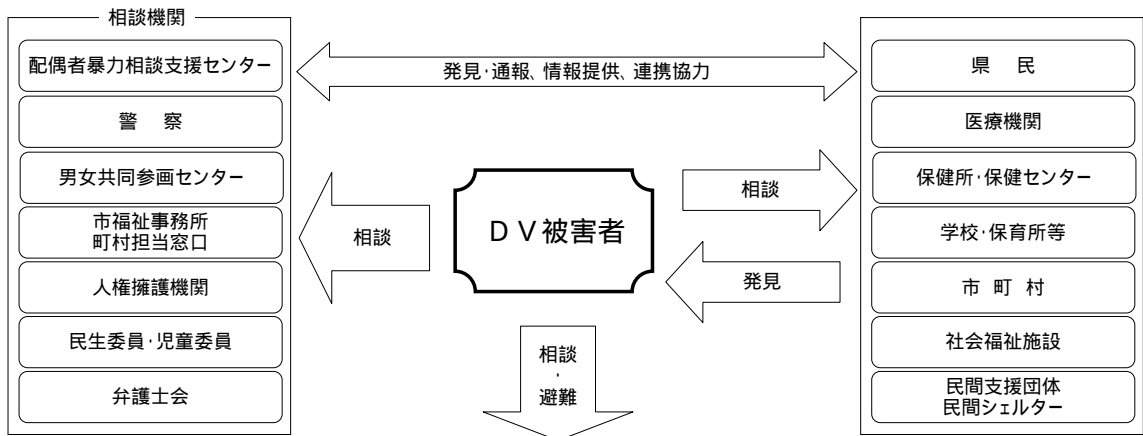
相談機関

配偶者暴力相談支援センター

警　察

男女共同参画センター

市福祉事務所
町村担当窓口

人権擁護機関

民生委員･児童委員

弁護士会

発見･通報、情報提供、連携協力

相談

ＤＶ被害者

相談

発見

相談
･
避難

県　民

医療機関

保健所･保健センター

学校･保育所等

市 町 村

社会福祉施設

民間支援団体
民間シェルター